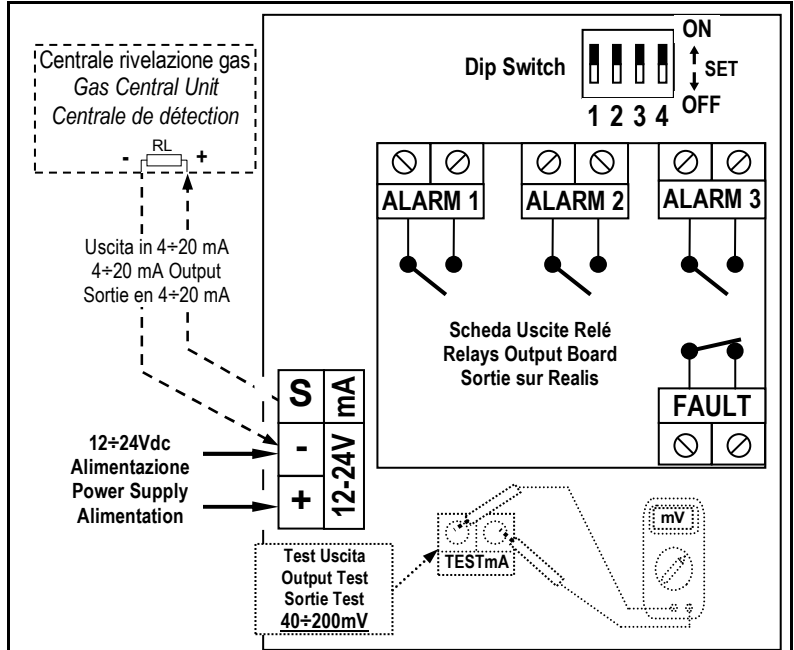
Centrale rivelazione gas
Gas Central Unit
Centrale de détection

RL
- +

Uscita in 4÷20 mA
4÷20 mA Output
Sortie en 4÷20 mA

Dip Switch
ON
SET
OFF
1 2 3 4

ALARM 1
ALARM 2
ALARM 3

Scheda Uscite Relé
Relays Output Board
Sortie sur Realis

FAULT

S
mA
-
12-24V
+

12÷24Vdc
Alimentazione
Power Supply
Alimentation

TESTmA

mV

Test Uscita
Output Test
Sortie Test
40÷200mV